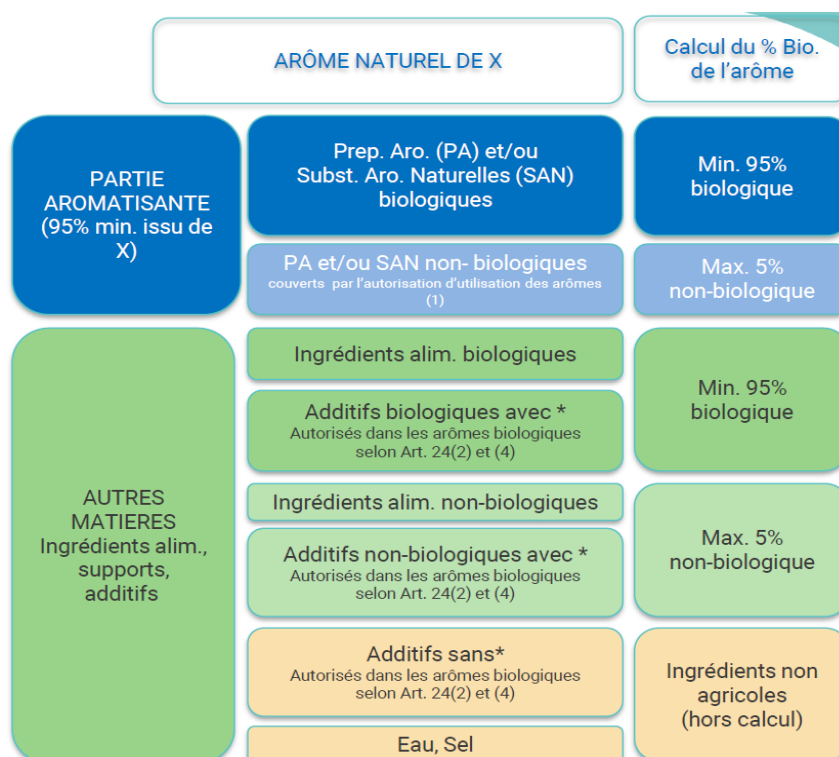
ARÔME NATUREL DE X

Calcul du % Bio. de l'arôme

PARTIE AROMATISANTE (95% min. issu de X)

Prep. Aro. (PA) et/ou Subst. Aro. Naturelles (SAN) biologiques

Min. 95% biologique

PA et/ou SAN non- biologiques
couverts par l'autorisation d'utilisation des arômes (1)

Max. 5% non-biologique

AUTRES MATIERES
Ingrédients alim., supports, additifs

Ingrédients alim. biologiques

Additifs biologiques avec *
Autorisés dans les arômes biologiques selon Art. 24(2) et (4)

Min. 95% biologique

Ingrédients alim. non-biologiques

Additifs non-biologiques avec *
Autorisés dans les arômes biologiques selon Art. 24(2) et (4)

Max. 5% non-biologique

Additifs sans*
Autorisés dans les arômes biologiques selon Art. 24(2) et (4)

Ingrédients non agricoles (hors calcul)

Eau, Sel